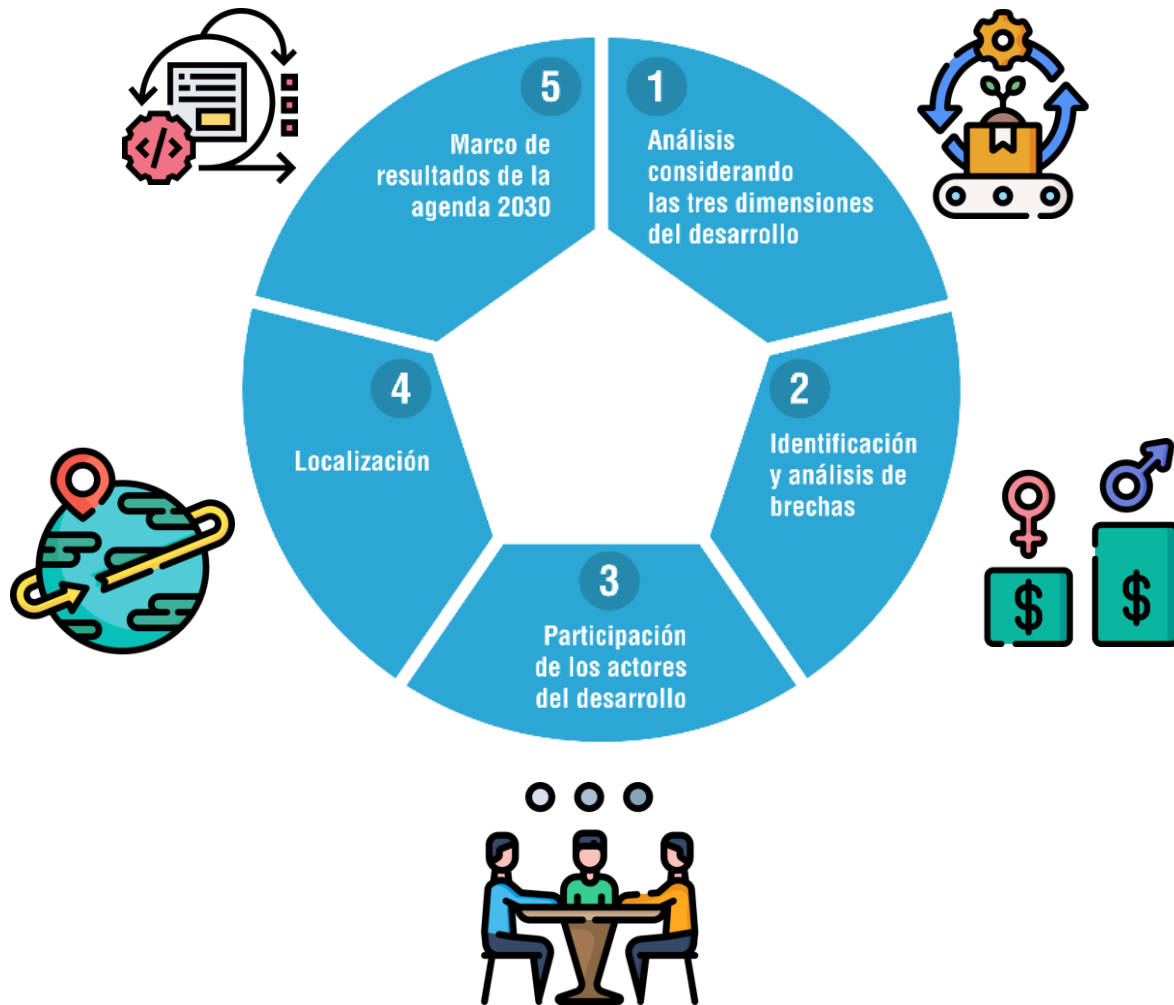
1
Análisis considerando las tres dimensiones del desarrollo

2
Identificación y análisis de brechas

3
Participación de los actores del desarrollo

4
Localización

5
Marco de resultados de la agenda 2030

</>
$
$